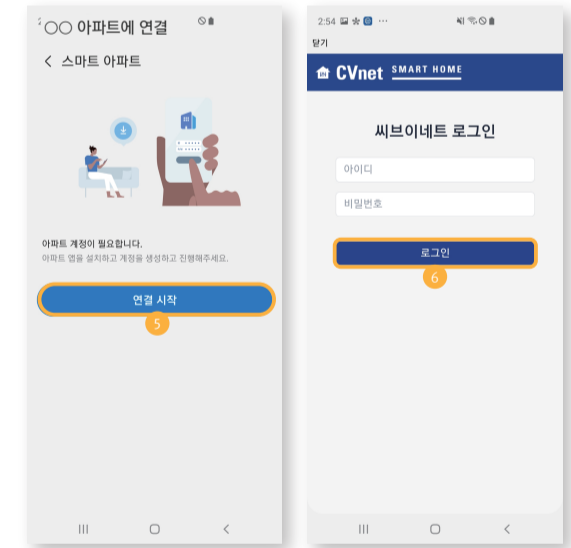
○○ 아파트에 연결

< 스마트 아파트

아파트 계정이 필요합니다.
아파트 앱을 설치하고 계정을 생성하고 진행해주세요.

연결 시작

5

2:54

닫기

CVnet SMART HOME

씨브이네트 로그인

아이디

비밀번호

로그인

6